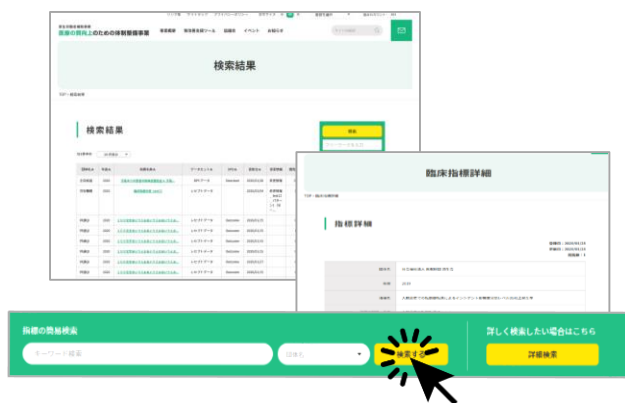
医療の質向上のための体制整備事業

事業概要　臨床指標ツール　活動　イベント　お知らせ

検索結果

TOP > 検索結果

検索結果

検索

臨床指標詳細

指標詳細

指標の簡易検索

キーワード検索

検索する

詳しく検索したい場合はこちら

詳細検索